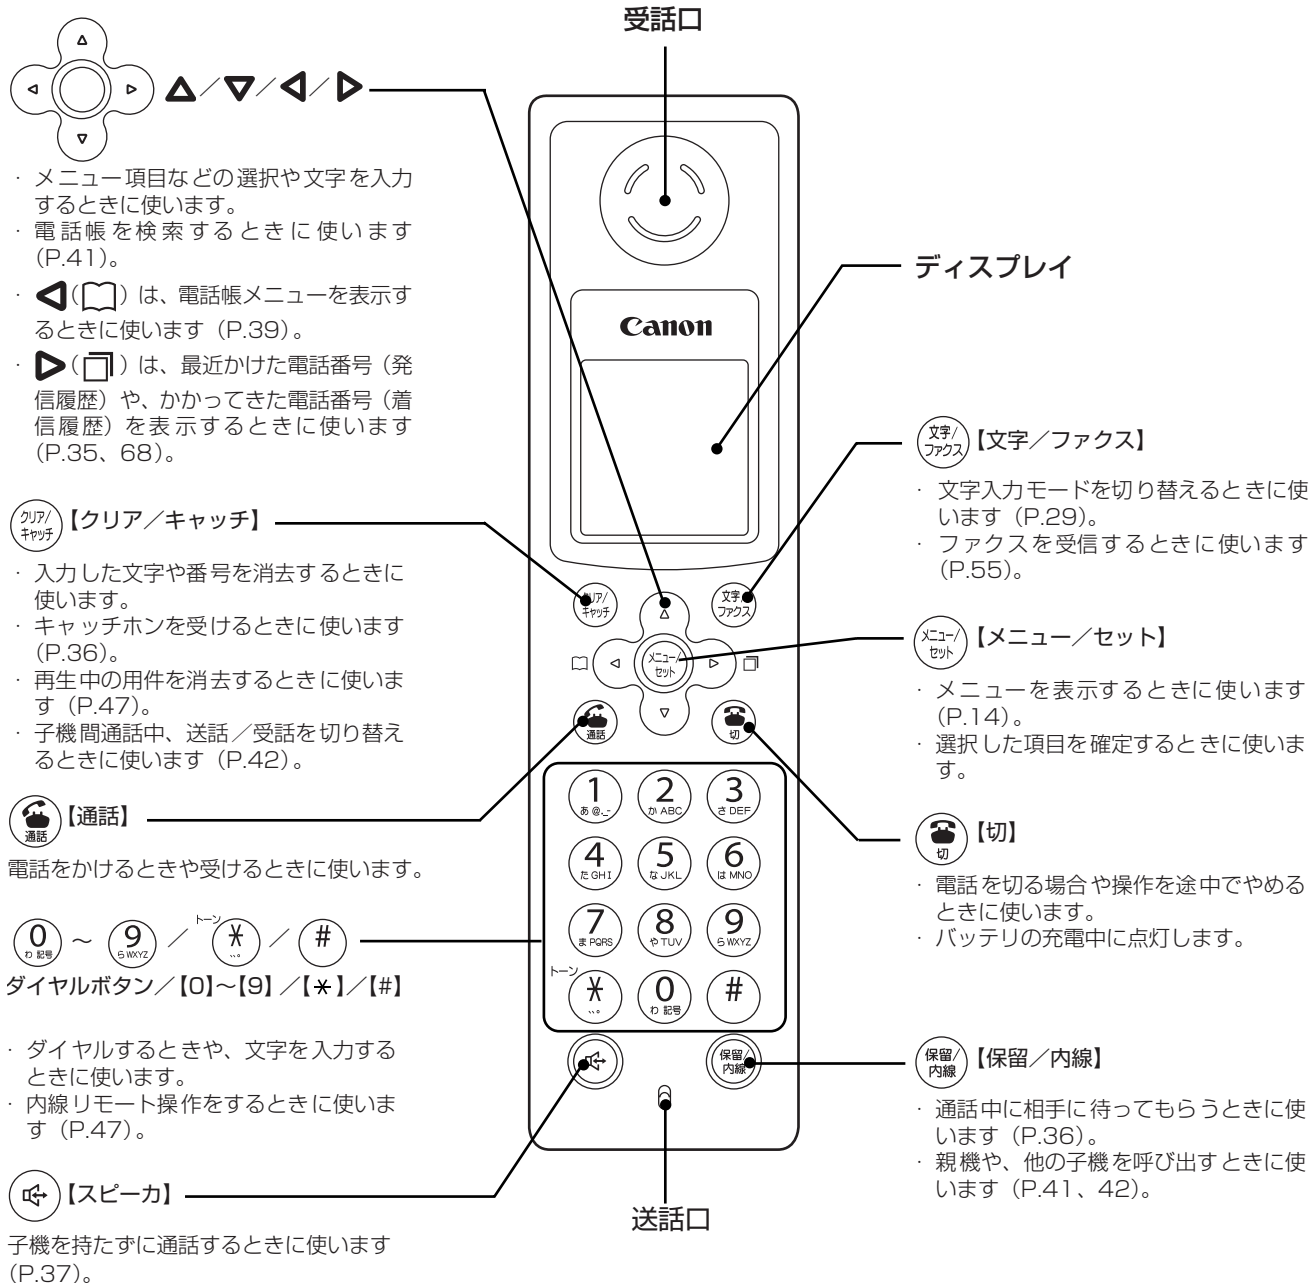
受話口

△／▽／◁／▷

· メニュー項目などの選択や文字を入力するときに使います。
· 電話帳を検索するときに使います（P.41）。
· ◁（📖）は、電話帳メニューを表示するときに使います（P.39）。
· ▷（□）は、最近かけた電話番号（発信履歴）や、かかってきた電話番号（着信履歴）を表示するときに使います（P.35、68）。

ディスプレイ

Canon

クリア/キャッチ【クリア／キャッチ】

· 入力した文字や番号を消去するときに使います。
· キャッチホンを受けるときに使います（P.36）。
· 再生中の用件を消去するときに使います（P.47）。
· 子機間通話中、送話／受話を切り替えるときに使います（P.42）。

通話【通話】

電話をかけるときや受けるときに使います。

0 わ 記号 ～ 9 らWXYZ ／ トーン ＊ ／ #

ダイヤルボタン／【0】～【9】／【＊】／【#】

· ダイヤルするときや、文字を入力するときに使います。
· 内線リモート操作をするときに使います（P.47）。

【スピーカ】

子機を持たずに通話するときに使います（P.37）。

文字/ファクス【文字／ファクス】

· 文字入力モードを切り替えるときに使います（P.29）。
· ファクスを受信するときに使います（P.55）。

メニュー/セット【メニュー／セット】

· メニューを表示するときに使います（P.14）。
· 選択した項目を確定するときに使います。

切【切】

· 電話を切る場合や操作を途中でやめるときに使います。
· バッテリの充電中に点灯します。

保留/内線【保留／内線】

· 通話中に相手に待ってもらうときに使います（P.36）。
· 親機や、他の子機を呼び出すときに使います（P.41、42）。

クリア/キャッチ　文字/ファクス　メニュー/セット　通話　切

1 あ@._-　2 か ABC　3 さ DEF
4 た GHI　5 な JKL　6 は MNO
7 ま PQRS　8 や TUV　9 ら WXYZ
トーン ＊　0 わ 記号　#

保留/内線

送話口